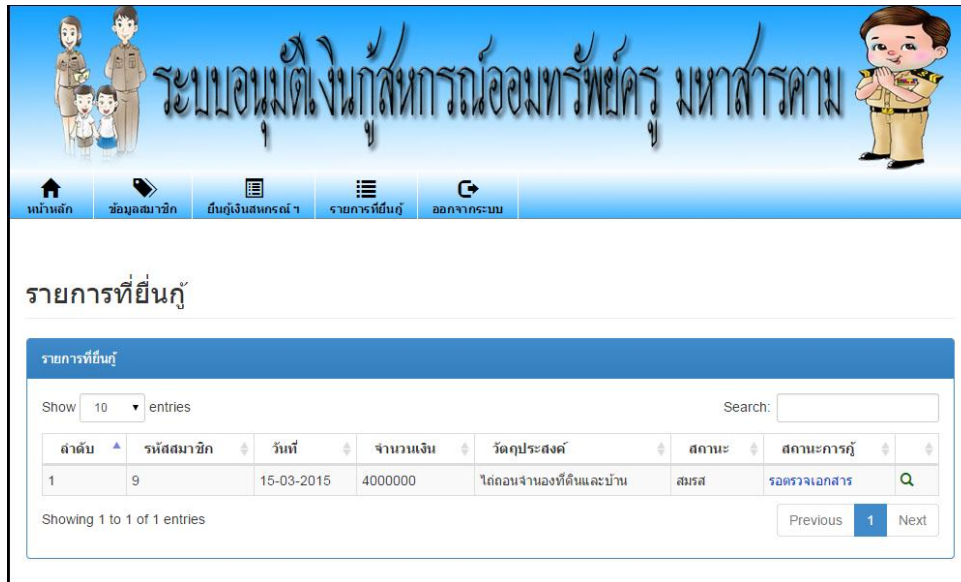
ระบบอนุมัติเงินกู้สหกรณ์ออมทรัพย์ครู มหาสารคาม

หน้าหลัก
ข้อมูลสมาชิก
ยื่นกู้เงินสหกรณ์ ฯ
รายการที่ยื่นกู้
ออกจากระบบ

รายการที่ยื่นกู้

รายการที่ยื่นกู้

Show 10 entries

Search:

| ลำดับ | รหัสสมาชิก | วันที่ | จำนวนเงิน | วัตถุประสงค์ | สถานะ | สถานะการกู้ | |
|---|---|---|---|---|---|---|---|
| 1 | 9 | 15-03-2015 | 4000000 | ไถ่ถอนจำนองที่ดินและบ้าน | สมรส | รอตรวจเอกสาร | |

Showing 1 to 1 of 1 entries

Previous 1 Next